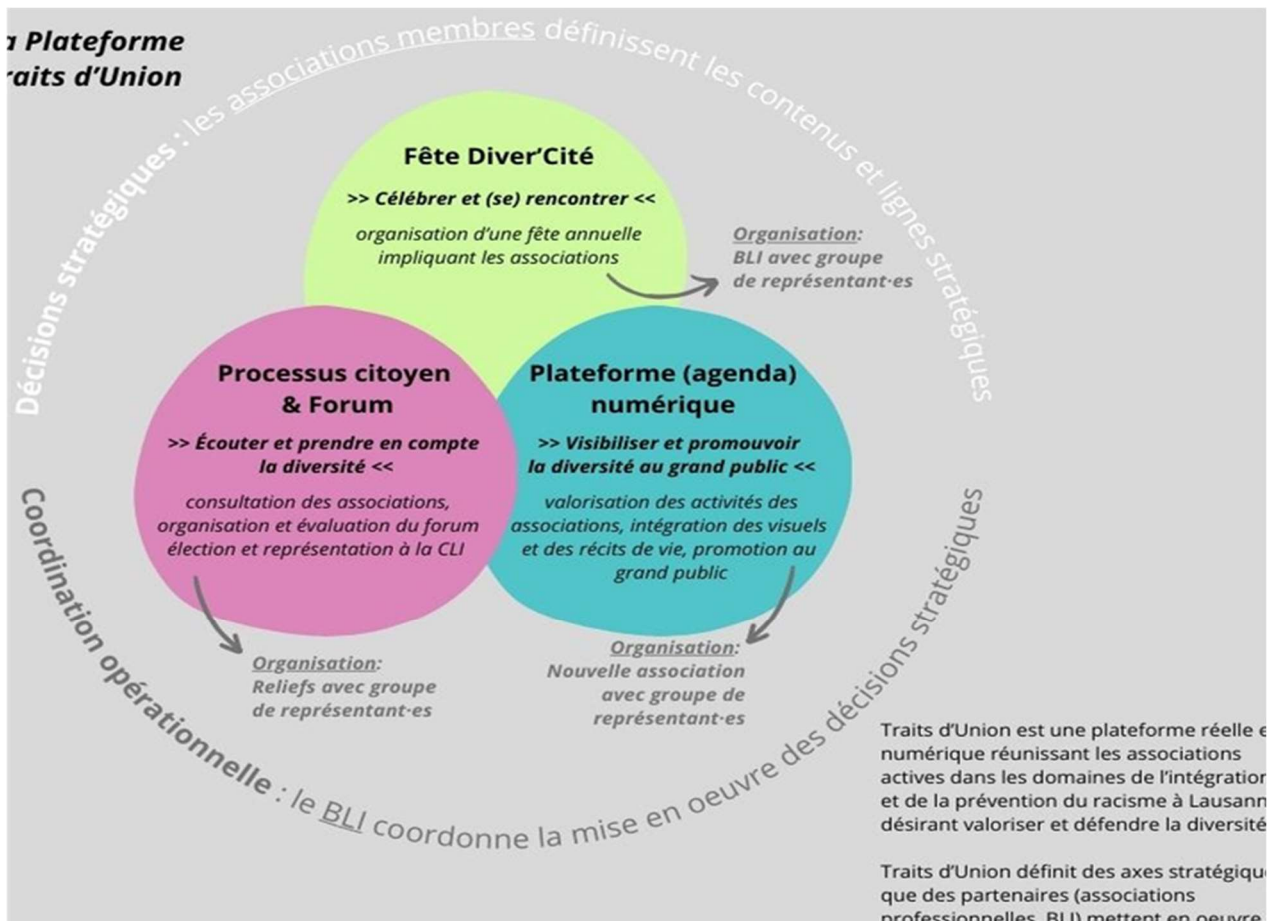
a Plateforme
raits d'Union

Décisions stratégiques : les associations membres définissent les contenus et lignes stratégiques

Fête Diver'Cité

>> Célébrer et (se) rencontrer <<

organisation d'une fête annuelle impliquant les associations

Organisation:
BLI avec groupe de représentant·es

Processus citoyen & Forum

>> Écouter et prendre en compte la diversité <<

consultation des associations, organisation et évaluation du forum élection et représentation à la CLI

Plateforme (agenda) numérique

>> Visibiliser et promouvoir la diversité au grand public <<

valorisation des activités des associations, intégration des visuels et des récits de vie, promotion au grand public

Organisation:
Reliefs avec groupe de représentant·es

Organisation:
Nouvelle association avec groupe de représentant·es

Coordination opérationnelle : le BLI coordonne la mise en oeuvre des décisions stratégiques

Traits d'Union est une plateforme réelle e numérique réunissant les associations actives dans les domaines de l'intégratior et de la prévention du racisme à Lausanm désirant valoriser et défendre la diversité

Traits d'Union définit des axes stratégiqu que des partenaires (associations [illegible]